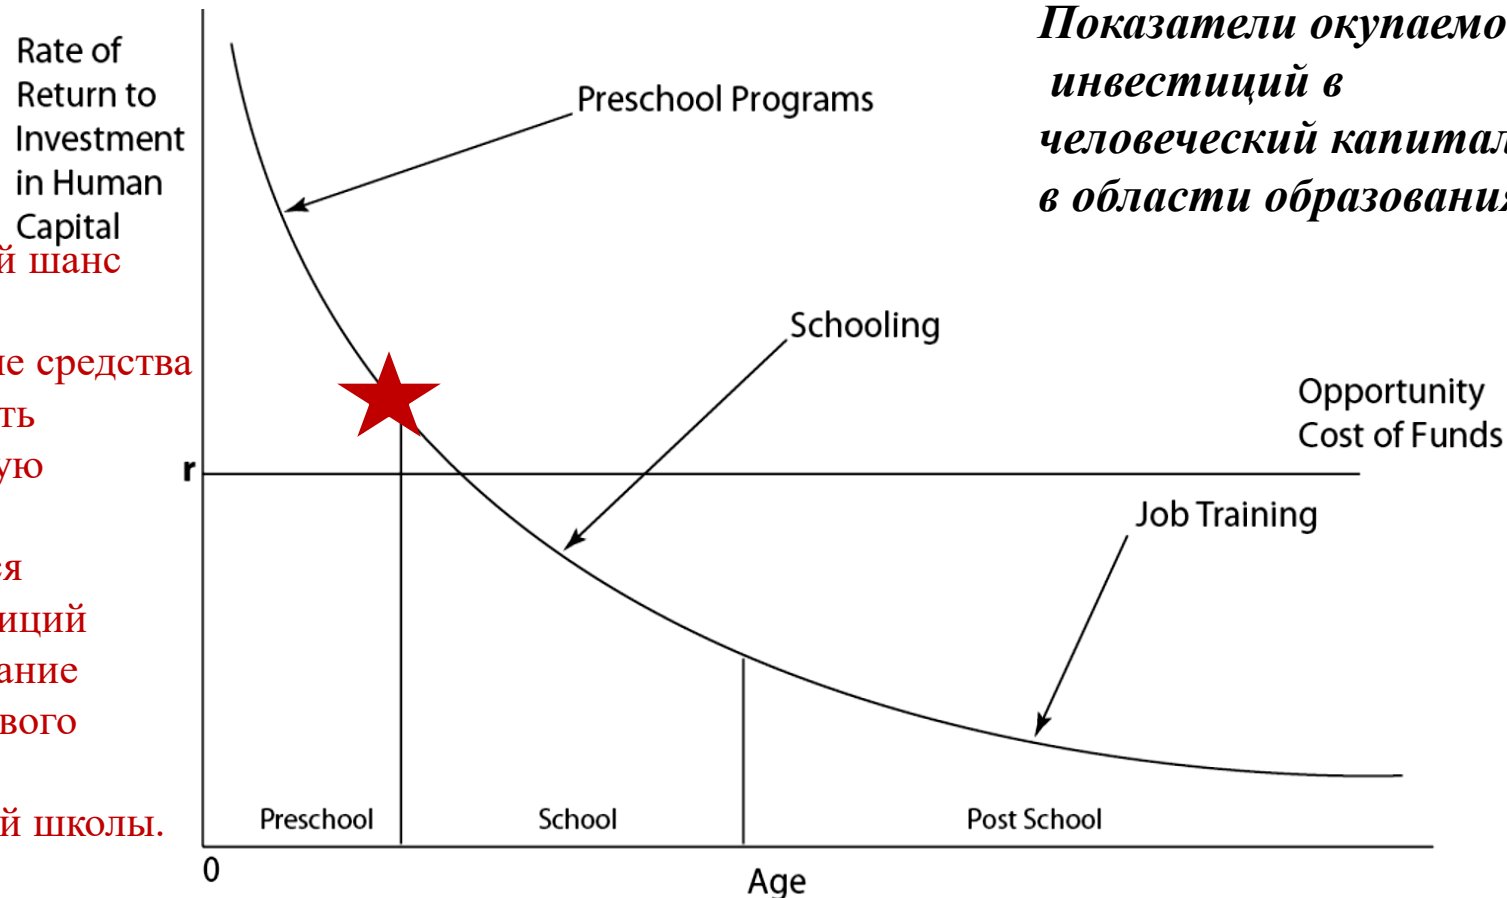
Показатели окупаемо
инвестиций в
человеческий капитал
в области образовани

Rate of Return to Investment in Human Capital

й шанс

ие средства
ть
ую

ся
иций
ание
вого

й школы.

Preschool Programs

Schooling

Opportunity Cost of Funds

r

Job Training

Preschool

School

Post School

0

Age